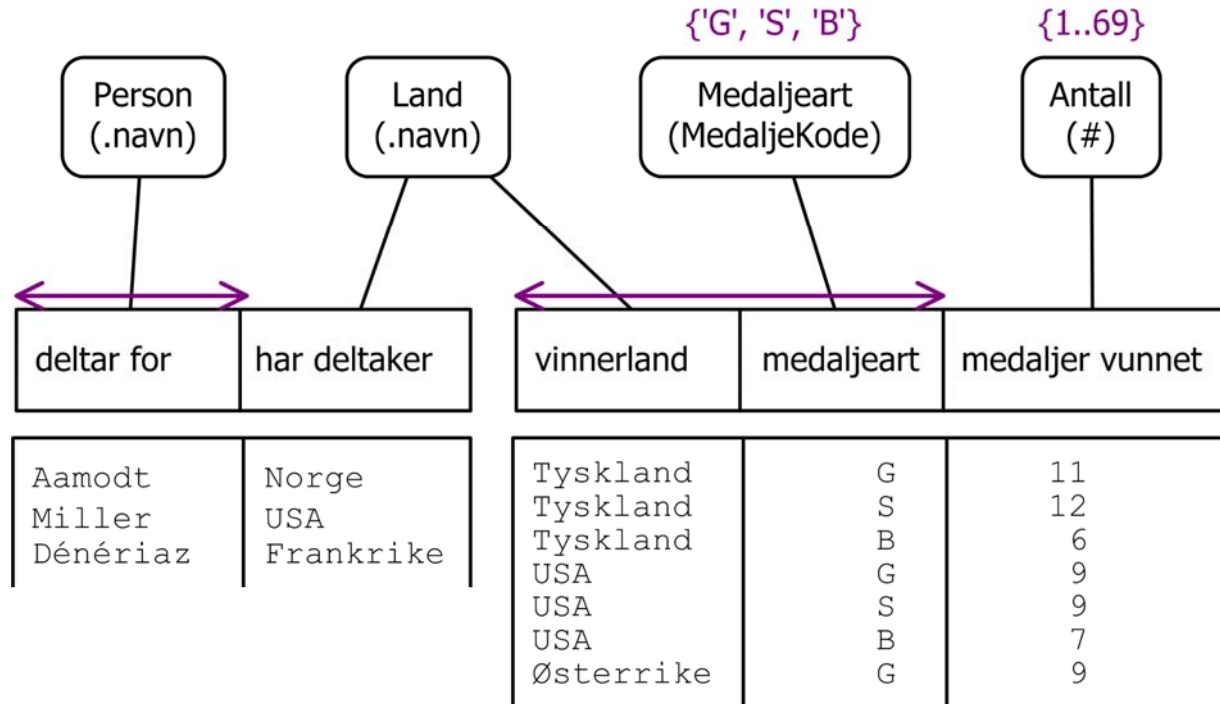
{'G', 'S', 'B'}

{1..69}

Person (.navn)

Land (.navn)

Medaljeart (MedaljeKode)

Antall (#)

| deltar for | har deltaker |
|---|---|
| Aamodt | Norge |
| Miller | USA |
| Dénériaz | Frankrike |

| vinnerland | medaljeart | medaljer vunnet |
|---|---|---|
| Tyskland | G | 11 |
| Tyskland | S | 12 |
| Tyskland | B | 6 |
| USA | G | 9 |
| USA | S | 9 |
| USA | B | 7 |
| Østerrike | G | 9 |